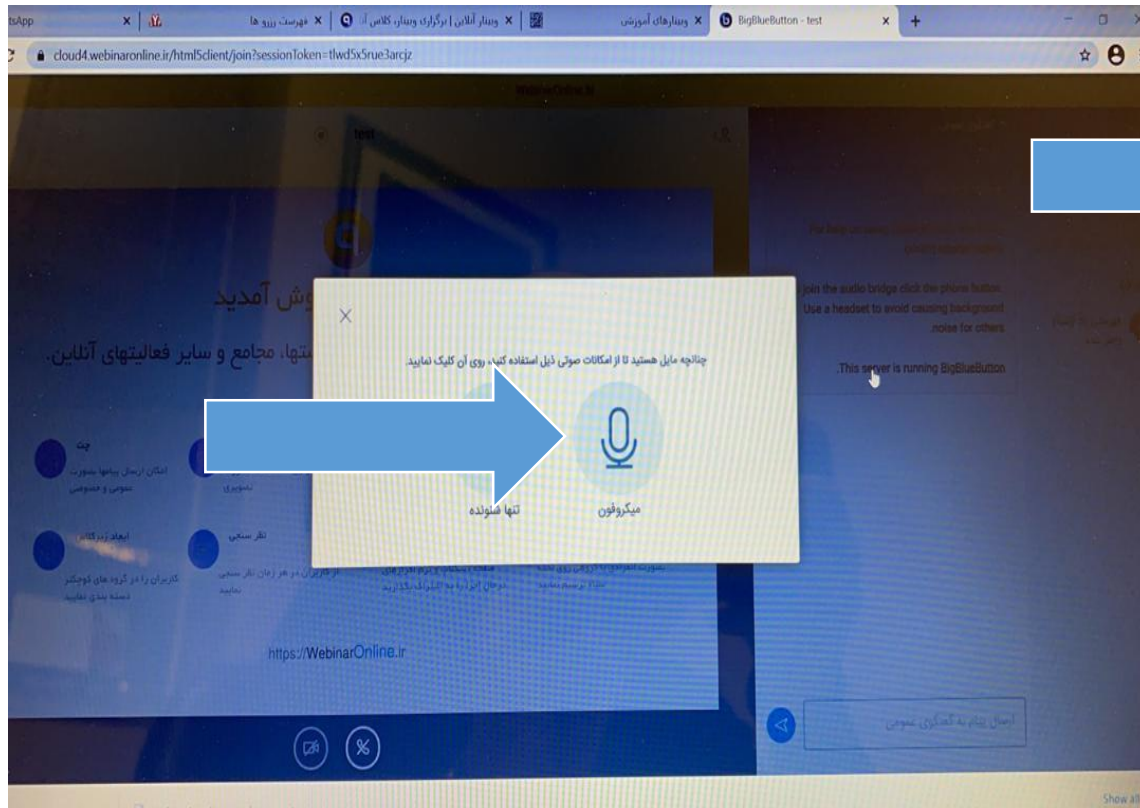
tsApp × | × مهرست رزرو ها | × وبینار آنلاین | برگزاری وبینار، کلاس آ | × وبینارهای آموزشی | BigBlueButton - test × +

cloud4.webinaronline.ir/html5client/join?sessionToken=tlwd5x5rue3arcjz

WebinarOnline.ir

test

وش آمدید

نتها، مجامع و سایر فعالیتهای آنلاین.

چت
امکان ارسال پیامها بصورت عمومی و خصوصی

تصویری

ایجاد زیرکلاس
کاربران را در گروه های کوچکتر دسته بندی نمایید

نظر سنجی
از کاربران در هر زمان نظر سنجی نمایید

https://WebinarOnline.ir

join the audio bridge click the phone button. Use a headset to avoid causing background noise for others.

.This server is running BigBlueButton

ارسال پیام به گفتگوی عمومی

چنانچه مایل هستید تا از امکانات صوتی ذیل استفاده کنید، روی آن کلیک نمایید.

میکروفون

تنها شنونده

Show a